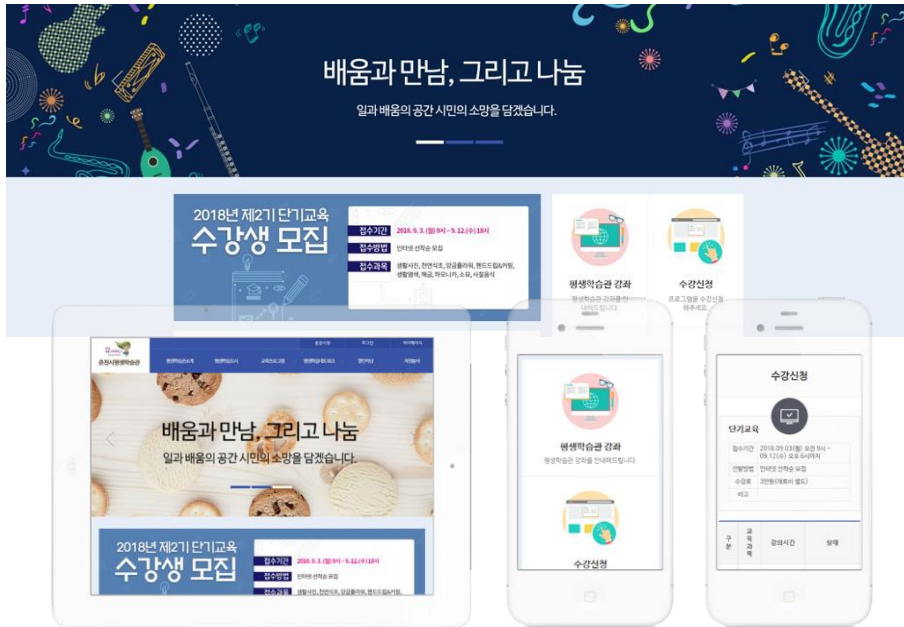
배움과 만남, 그리고 나눔

일과 배움의 공간 시민의 소망을 담겠습니다.

2018년 제2기 단기교육
수강생 모집

접수기간 2018. 9. 3.(월) 9시 ~ 9.12.(수) 18시
접수방법 인터넷 선착순 모집
접수과목 생활사진, 천연석초, 양금플라워, 핸드드립&커피, 생활영어, 해금, 하모니카, 소묘, 사찰음식

평생학습관 강좌
평생학습관 강좌를 안내해드립니다.

수강신청
프로그램을 수강신청 하주세요.

춘천시평생학습관

배움과 만남, 그리고 나눔
일과 배움의 공간 시민의 소망을 담겠습니다.

2018년 제2기 단기교육
수강생 모집

접수기간 2018. 9. 3.(월) 9시 ~ 9.12.(수) 18시
접수방법 인터넷 선착순 모집
접수과목 생활사진, 천연석초, 양금플라워, 핸드드립&커피,

평생학습관 강좌
평생학습관 강좌를 안내해드립니다.

수강신청

수강신청

단기교육
접수기간 2018.09.03(월) 오전 9시 ~ 09.12(수) 오후 6시까지
선발방법 인터넷 선착순 모집
수강료 개인별(재료비 별도)
비고

구분 | 교육과목 | 강의시간 | 상태